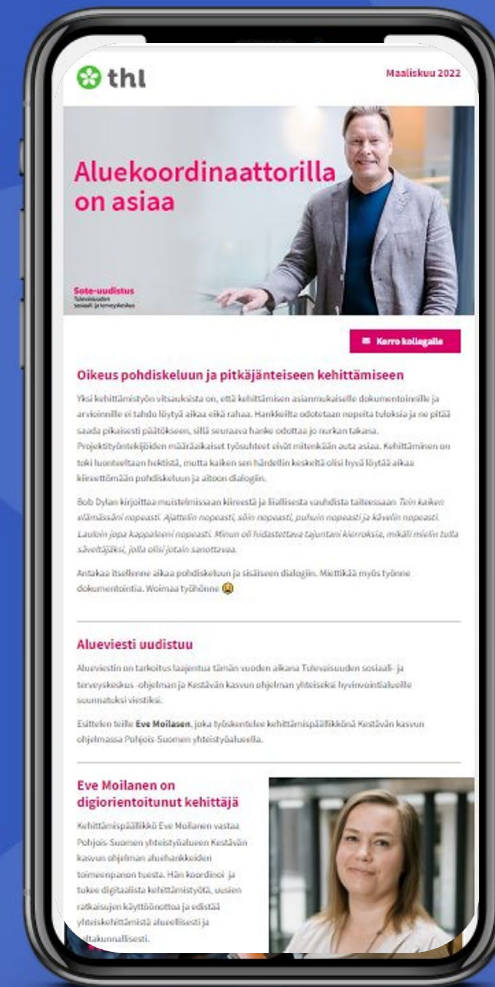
thl

Maaliskuu 2022

Aluekoordinaattorilla on asiaa

Sote-uudistus
Tulevaisuuden sosiaali- ja terveyskeskus

Kerro kollegalle

Oikeus pohdiskeluun ja pitkäjänteiseen kehittämiseen

Yksi kehittämistyön vitsauksista on, että kehittämisen asianmukaiselle dokumentoinnille ja arvioinnille ei tahdo löytyä aikaa eikä rahaa. Hankkeilta odotetaan nopeita tuloksia ja ne pitää saada pikaisesti päätökseen, sillä seuraava hanke odottaa jo nurkan takana. Projektityöntekijöiden määräaikaiset työsuhteet eivät mitenkään auta asiaa. Kehittäminen on toki luonteeltaan hektistä, mutta kaiken sen härdellin keskeltä olisi hyvä löytää aikaa kiireettömälän pohdiskeluun ja aitoon dialogiin.

Bob Dylan kirjoittaa muistelmissaan kiireestä ja lähes vauhdista taiteessaan Tein kaiken elämässäni nopeasti. Ajattelin nopeasti, söin nopeasti, puhuin nopeasti ja kävelin nopeasti. Lauloin jopa kappaleeni nopeasti. Minun oli hidastettava tajuntani kierroksia, mikäli mielin tulla säveltäjäksi, jolla olisi jotain sanottavaa.

Antakaa itsellenne aikaa pohdiskeluun ja sisäiseen dialogiin. Miettikää myös työnne dokumentointia. Voimaa työhönne

Alueviesti uudistuu

Alueviestin on tarkoitus laajentua tämän vuoden aikana Tulevaisuuden sosiaali- ja terveyskeskus -ohjelman ja Kestävän kasvun ohjelman yhteiseksi hyvinvointialueille suunnatuksi viestiksi.

Esittelen teille Eve Moilasen, joka työskentelee kehittämispäällikkönä Kestävän kasvun ohjelmassa Pohjois-Suomen yhteistyöalueella.

Eve Moilanen on digiorientoitunut kehittäjä

Kehittämispäällikkö Eve Moilanen vastaa Pohjois-Suomen yhteistyöalueen Kestävän kasvun ohjelman aluehankkeiden toimeenpanon tuesta. Hän koordinoi ja tukee digitaalista kehittämistyötä, uusien ratkaisujen käyttöönottoa ja edistää yhteiskehittämistä alueellisesti ja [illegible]altakunnallisesti.